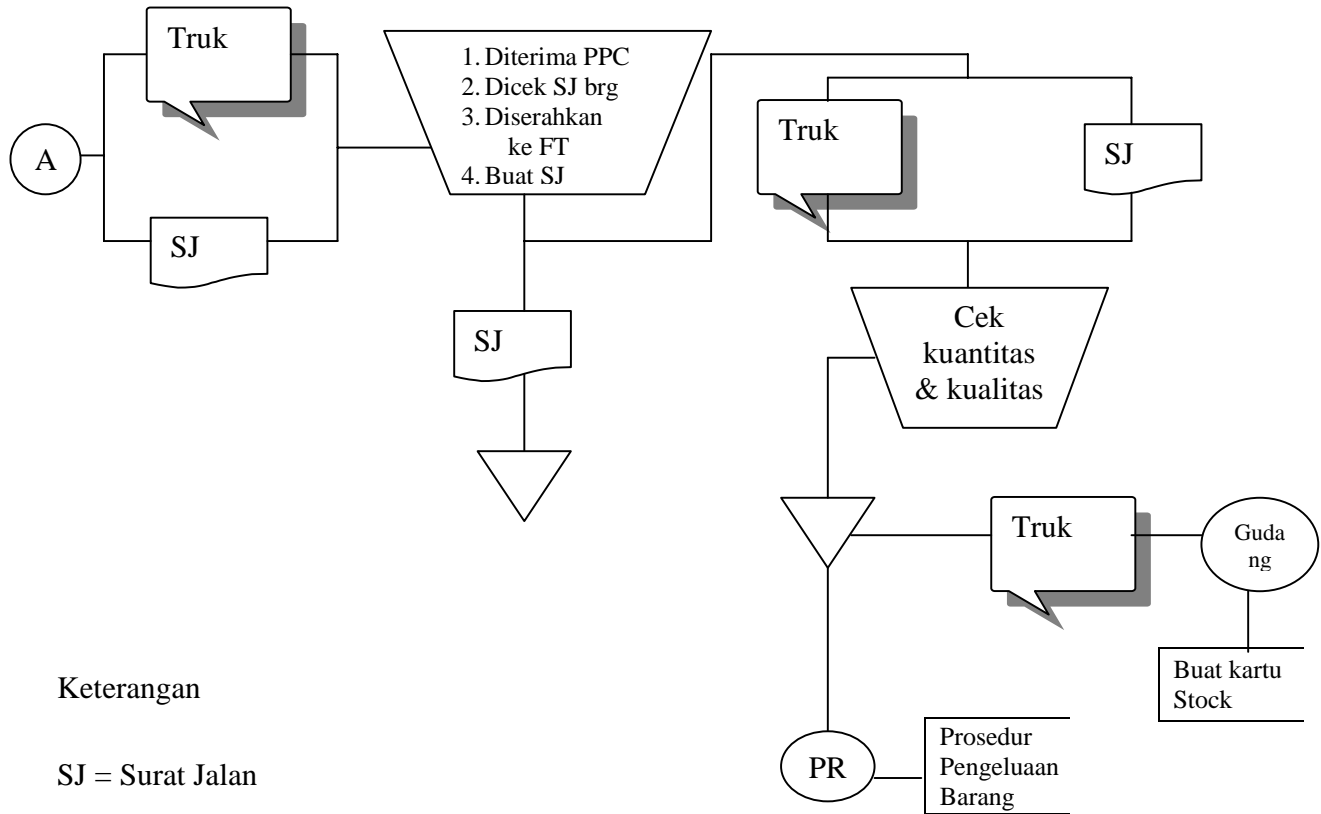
Truk

A

SJ

1. Diterima PPC
2. Dicek SJ brg
3. Diserahkan ke FT
4. Buat SJ

SJ

Truk

SJ

Cek kuantitas & kualitas

Truk

Guda ng

Buat kartu Stock

Keterangan

SJ = Surat Jalan

PR

Prosedur Pengeluaan Barang